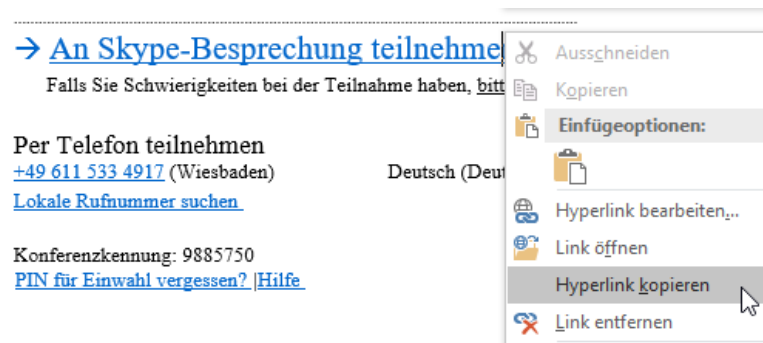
→ An Skype-Besprechung teilnehme

Falls Sie Schwierigkeiten bei der Teilnahme haben, bitt

Per Telefon teilnehmen

+49 611 533 4917 (Wiesbaden) Deutsch (Deut

Lokale Rufnummer suchen

Konferenzkennung: 9885750

PIN für Einwahl vergessen? |Hilfe

Ausschneiden

Kopieren

Einfügeoptionen:

Hyperlink bearbeiten...

Link öffnen

Hyperlink kopieren

Link entfernen